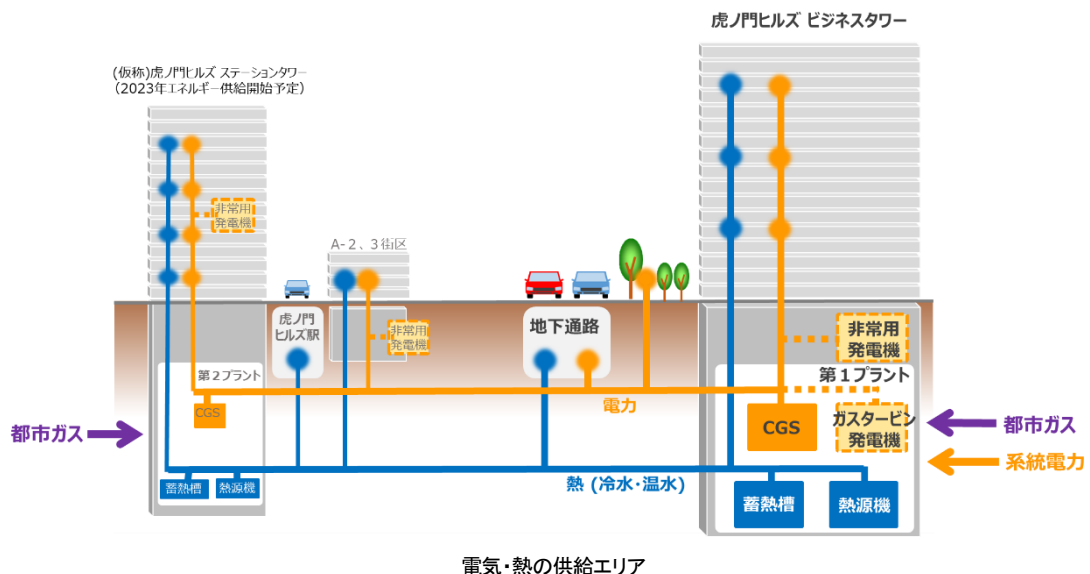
虎ノ門ヒルズ ビジネスタワー

(仮称)虎ノ門ヒルズ ステーションタワー
(2023年エネルギー供給開始予定)

非常用
発電機

A-2、3街区

虎ノ門
ヒルズ駅

非常用
発電機

地下通路

非常用
発電機

第2プラント

第1プラント

CGS

電力

CGS

ガスタービン
発電機

都市ガス

都市ガス

系統電力

熱 (冷水・温水)

蓄熱槽

熱源機

蓄熱槽

熱源機

電気・熱の供給エリア